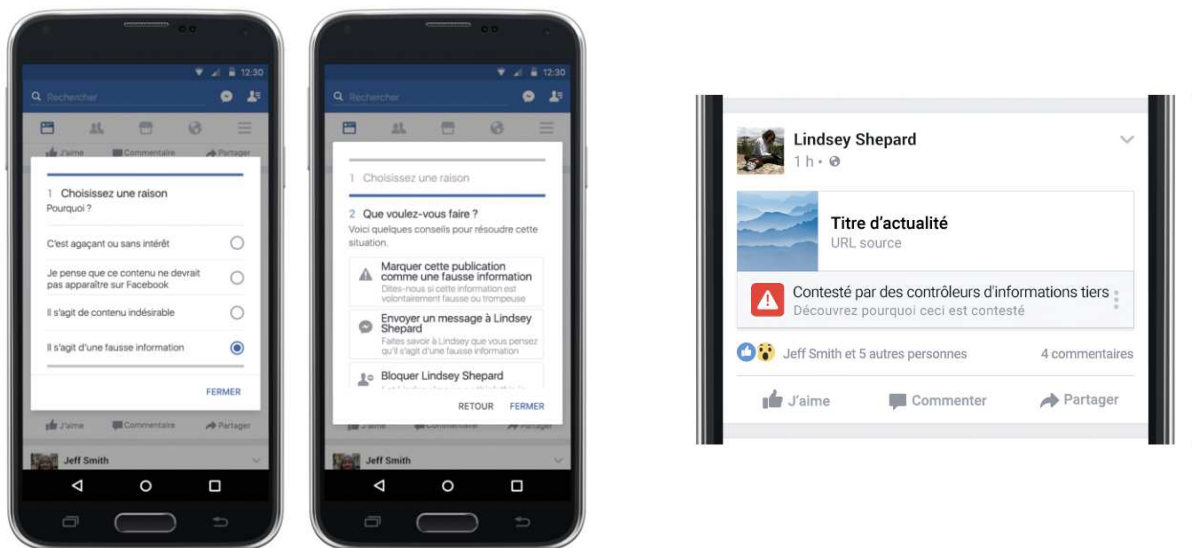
12:30

Rechercher

J'aime Commentaire Partager

1 Choisissez une raison
Pourquoi ?

C'est agaçant ou sans intérêt

Je pense que ce contenu ne devrait pas apparaître sur Facebook

Il s'agit de contenu indésirable

Il s'agit d'une fausse information

FERMER

J'aime Commentaire Partager

Jeff Smith

12:30

Rechercher

1 Choisissez une raison

2 Que voulez-vous faire ?
Voici quelques conseils pour résoudre cette situation.

Marquer cette publication comme une fausse information
Dites-nous si cette information est volontairement fausse ou trompeuse

Envoyer un message à Lindsey Shepard
Faites savoir à Lindsey ce que vous pensez qu'il s'agit d'une fausse information

Bloquer Lindsey Shepard
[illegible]

RETOUR FERMER

Jeff Smith

Lindsey Shepard
1 h •

Titre d'actualité
URL source

Contesté par des contrôleurs d'informations tiers
Découvrez pourquoi ceci est contesté

Jeff Smith et 5 autres personnes 4 commentaires

J'aime Commenter Partager